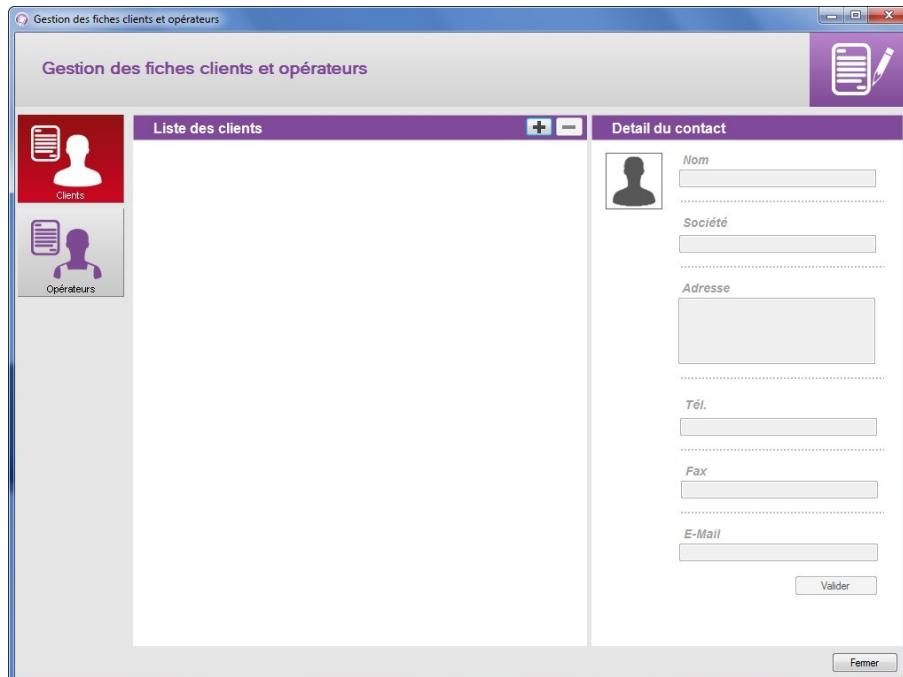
Gestion des fiches clients et opérateurs

Gestion des fiches clients et opérateurs

Clients

Opérateurs

Liste des clients

+ −

Detail du contact

Nom

Société

Adresse

Tél.

Fax

E-Mail

Valider

Fermer